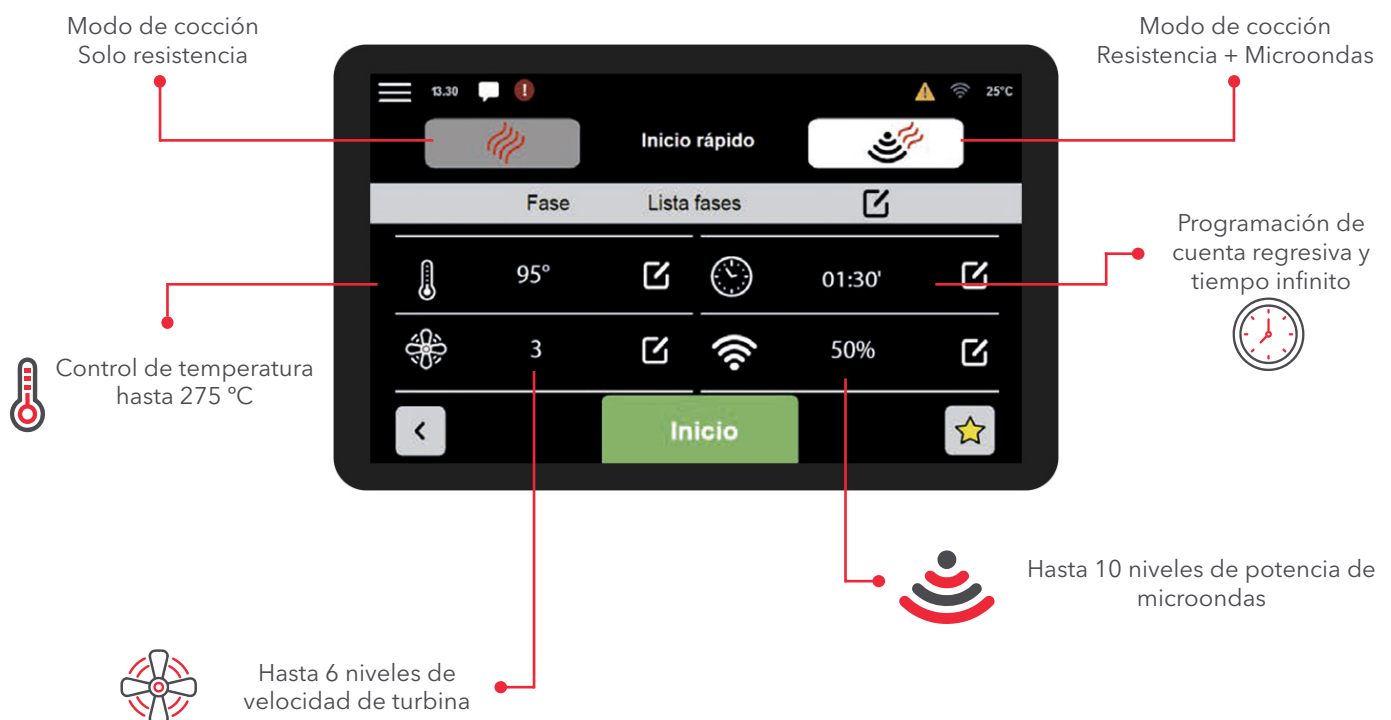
Modo de cocción
Solo resistencia

Modo de cocción
Resistencia + Microondas

13.30

25°C

Inicio rápido

Fase

Lista fases

95°

01:30'

3

50%

Inicio

Programación de cuenta regresiva y tiempo infinito

Control de temperatura hasta 275 ºC

Hasta 10 niveles de potencia de microondas

Hasta 6 niveles de velocidad de turbina